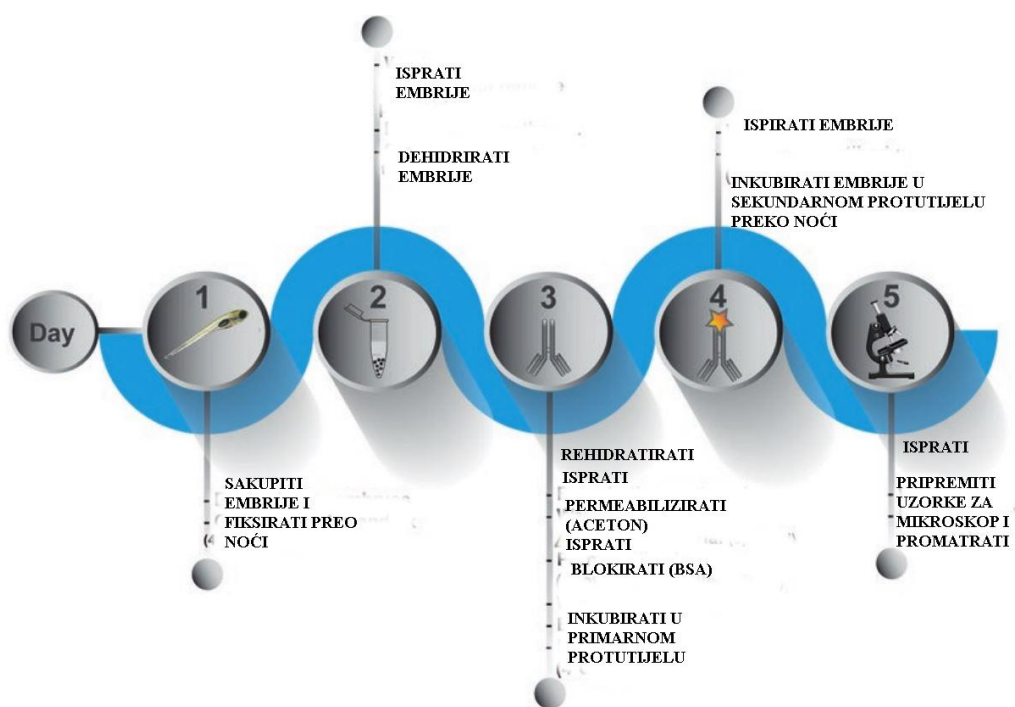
Day

1

SAKUPITI EMBRIJE I FIKSIRATI PREO NOĆI

2

ISPRATI EMBRIJE

DEHIDRIRATI EMBRIJE

3

REHIDRATIRATI

ISPRATI

PERMEABILIZIRATI (ACETON)

ISPRATI

BLOKIRATI (BSA)

INKUBIRATI U PRIMARNOM PROTUTIJELU

4

ISPIRATI EMBRIJE

INKUBIRATI EMBRIJE U SEKUNDARNOM PROTUTIJELU PREKO NOĆI

5

ISPRATI

PRIPREMITI UZORKE ZA MIKROSKOP I PROMATRATI